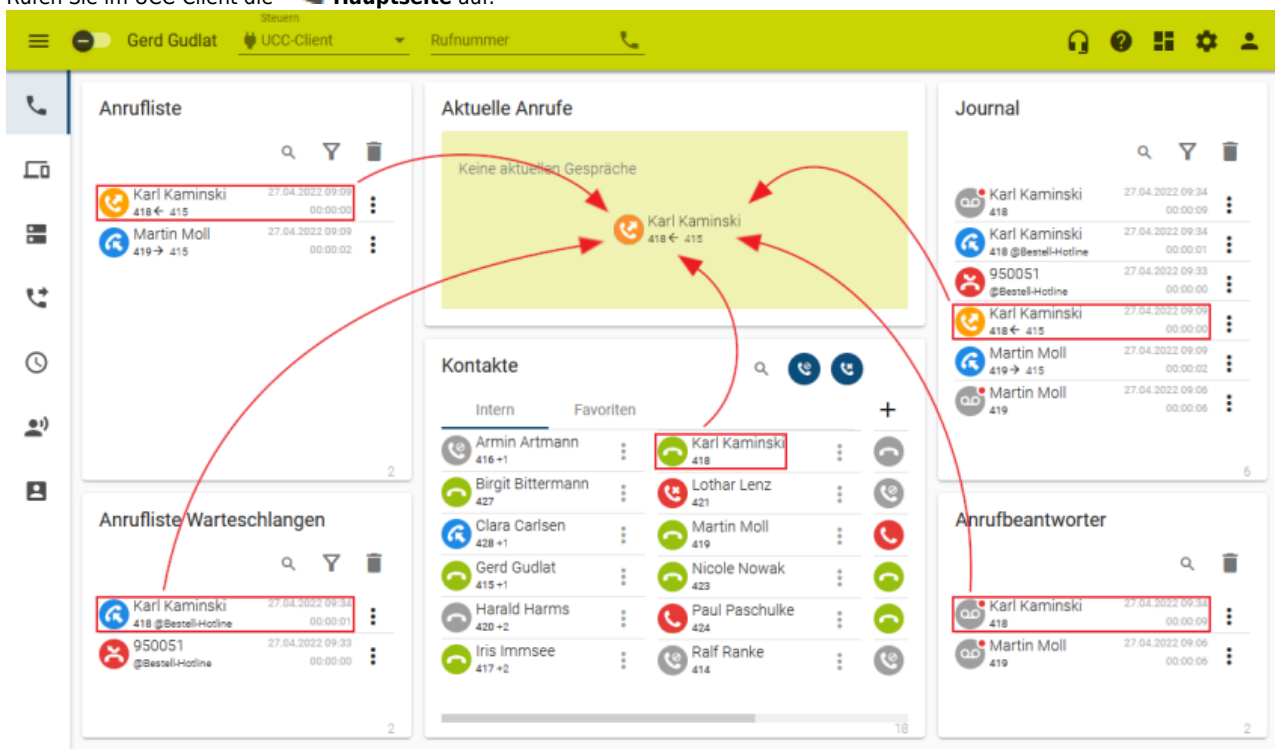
Rufen Sie im UCC-Client die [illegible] Hauptseite auf.

Gerd Gudlat
Steuern
UCC-Client
Rufnummer

Anrufliste

Karl Kaminski 27.04.2022 09:09
418 ← 415 00:00:00
Martin Moll 27.04.2022 09:09
419 → 415 00:00:02

2

Aktuelle Anrufe

Keine aktuellen Gespräche

Karl Kaminski
418 ← 415

Journal

Karl Kaminski 27.04.2022 09:34
418 00:00:09
Karl Kaminski 27.04.2022 09:34
418 @Bestell-Hotline 00:00:01
950051 27.04.2022 09:33
@Bestell-Hotline 00:00:00
Karl Kaminski 27.04.2022 09:09
418 ← 415 00:00:00
Martin Moll 27.04.2022 09:09
419 → 415 00:00:02
Martin Moll 27.04.2022 09:06
419 00:00:06

6

Kontakte

Intern
Favoriten
+

Armin Artmann
416 +1
Birgit Bittermann
427
Clara Carlsen
428 +1
Gerd Gudlat
415 +1
Harald Harms
420 +2
Iris Immsee
417 +2
Karl Kaminski
418
Lothar Lenz
421
Martin Moll
419
Nicole Nowak
423
Paul Paschulke
424
Ralf Ranke
414

18

Anrufliste Warteschlangen

Karl Kaminski 27.04.2022 09:34
418 @Bestell-Hotline 00:00:01
950051 27.04.2022 09:33
@Bestell-Hotline 00:00:00

2

Anrufbeantworter

Karl Kaminski 27.04.2022 09:34
418 00:00:09
Martin Moll 27.04.2022 09:06
419 00:00:06

2